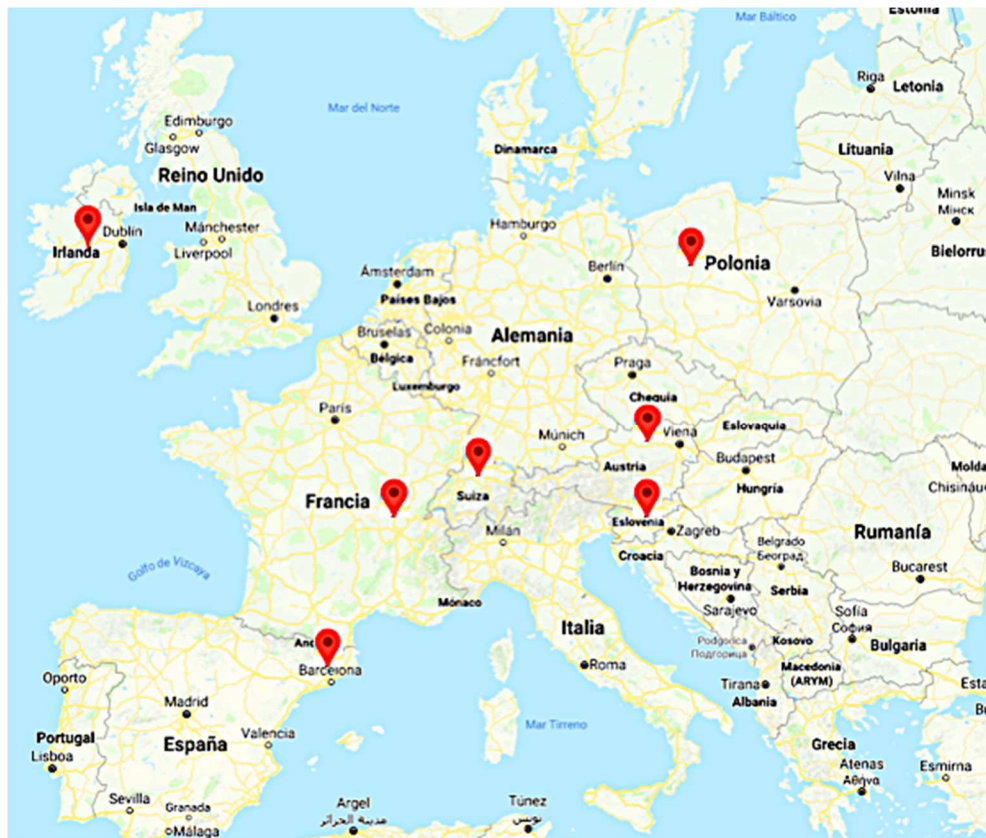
Mar Báltico
Estonia
Riga
Letonia
Mar del Norte
Edimburgo
Glasgow
Dinamarca
Lituania
Reino Unido
Vilna
Minsk
Минск
Isla de Man
Irlanda
Dublin
Mánchester
Hamburgo
Liverpool
Berlín
Polonia
Bielorru
Ámsterdam
Países Bajos
Londres
Varsovia
Bruselas
Colonia
Alemania
Bélgica
Fráncfort
Luxemburgo
Praga
Chequia
París
Múnich
Viena
Eslovaquia
Austria
Budapest
Molda
Francia
Suiza
Hungría
Chisináu
Eslovenia
Zagreb
Rumanía
Milán
Belgrado
Београд
Croacia
Golfo de Vizcaya
Bosnia y Herzegovina
Bucarest
Serbia
Mónaco
Sarajevo
Sofia
София
Bulgaria
Podgorica
Подгорица
Kosovo
And
Italia
Barcelona
Macedonia (ARYM)
Oporto
Roma
Madrid
Tirana
Esta
Albania
Valencia
Portugal
España
Mar Tirreno
Grecia
Lisboa
Atenas
Αθήνα
Esmirna
Sevilla
Argel
Túnez
Granada
مدينة الجزائر
تونس
Málaga